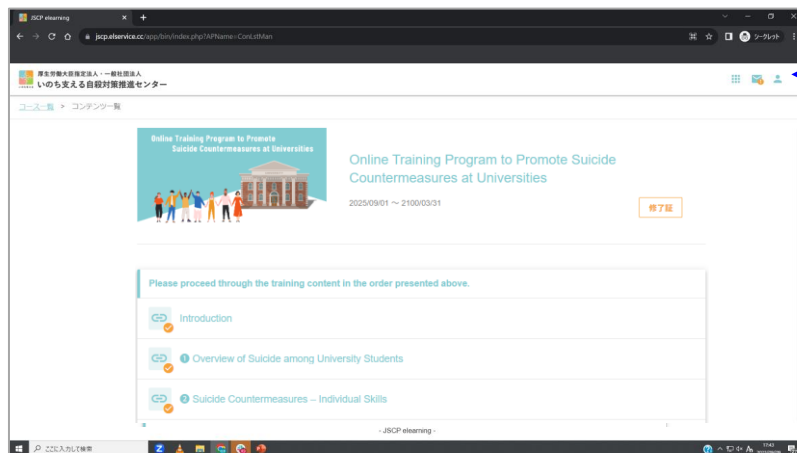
JSCP elearning
jscp.elservice.cc/app/bin/index.php?APName=ConLstMan
シークレット

厚生労働大臣指定法人・一般社団法人
いのち支える自殺対策推進センター

コース一覧 > コンテンツ一覧

Online Training Program to Promote Suicide Countermeasures at Universities

Online Training Program to Promote Suicide Countermeasures at Universities

2025/09/01 〜 2100/03/31

修了証

Please proceed through the training content in the order presented above.

Introduction

❶ Overview of Suicide among University Students

❷ Suicide Countermeasures – Individual Skills

- JSCP elearning -

ここに入力して検索

17:43